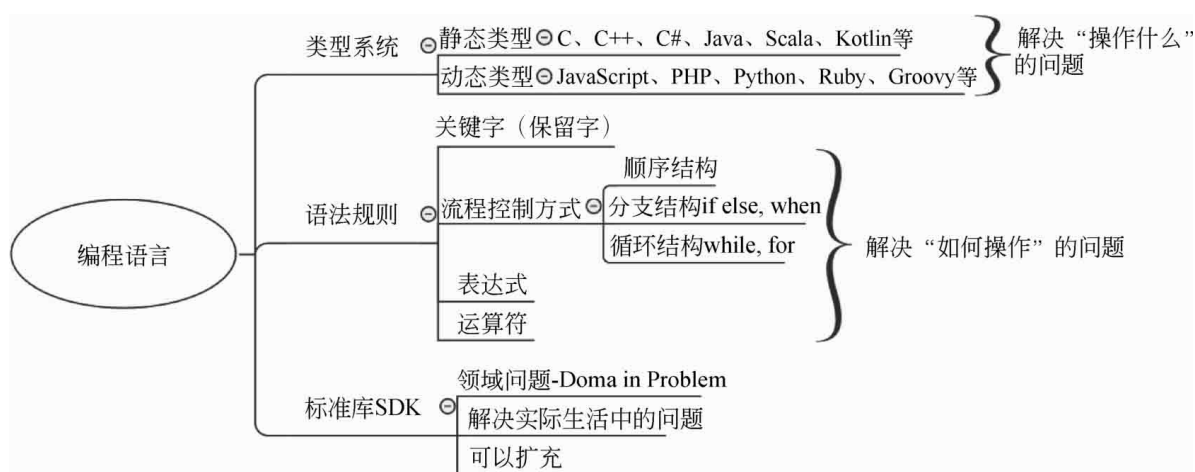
编程语言

类型系统
静态类型 C、C++、C#、Java、Scala、Kotlin等
动态类型 JavaScript、PHP、Python、Ruby、Groovy等
解决“操作什么”的问题

语法规则
关键字（保留字）
流程控制方式
顺序结构
分支结构if else, when
循环结构while, for
表达式
运算符
解决“如何操作”的问题

标准库SDK
领域问题-Doma in Problem
解决实际生活中的问题
可以扩充